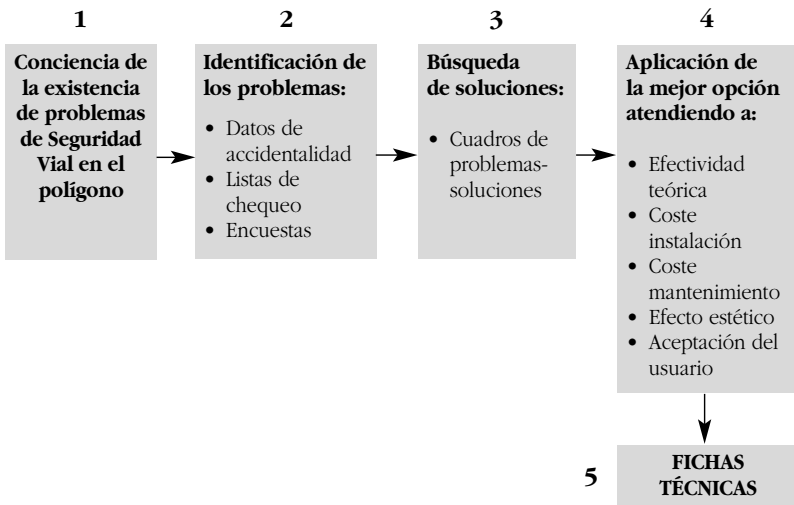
1

Conciencia de la existencia de problemas de Seguridad Vial en el polígono

2

Identificación de los problemas:

- Datos de accidentalidad
- Listas de chequeo
- Encuestas

3

Búsqueda de soluciones:

- Cuadros de problemas-soluciones

4

Aplicación de la mejor opción atendiendo a:

- Efectividad teórica
- Coste instalación
- Coste mantenimiento
- Efecto estético
- Aceptación del usuario

5

FICHAS TÉCNICAS